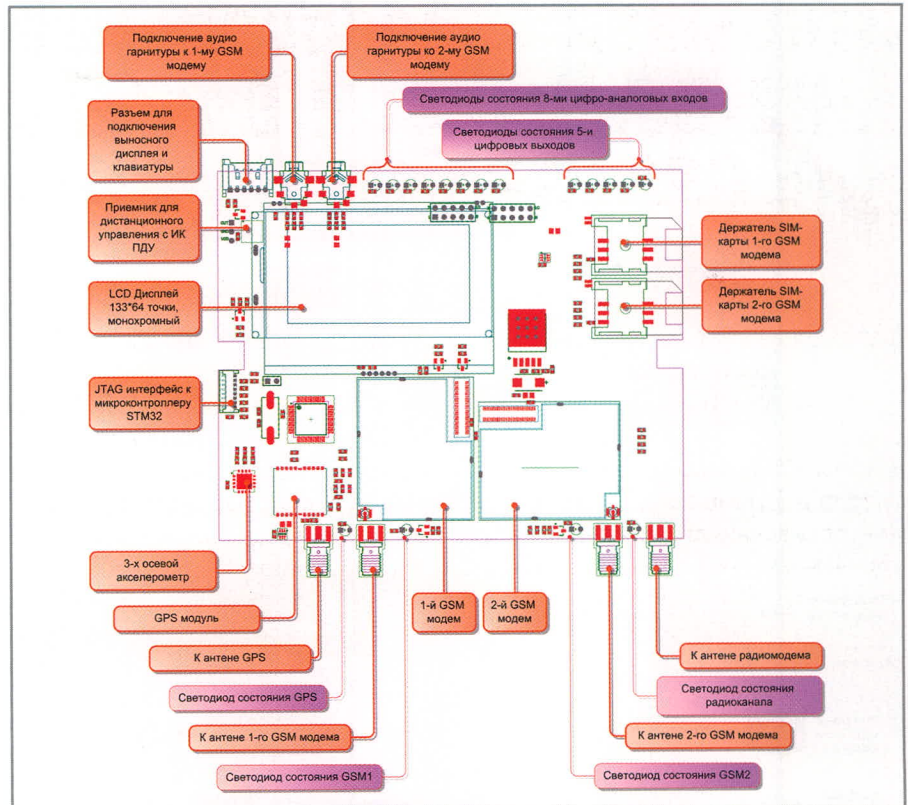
Подключение аудио гарнитуры к 1-му GSM модему

Подключение аудио гарнитуры ко 2-му GSM модему

Разъем для подключения выносного дисплея и клавиатуры

Светодиоды состояния 8-ми цифро-аналоговых входов

Светодиоды состояния 5-и цифровых выходов

Приемник для дистанционного управления с ИК ПДУ

Держатель SIM-карты 1-го GSM модема

LCD Дисплей 133*64 точки, монохромный

Держатель SIM-карты 2-го GSM модема

JTAG интерфейс к микроконтроллеру STM32

3-х осевой акселерометр

GPS модуль

1-й GSM модем

2-й GSM модем

К антенне GPS

К антенне радиомодема

Светодиод состояния GPS

Светодиод состояния радиоканала

К антенне 1-го GSM модема

К антенне 2-го GSM модема

Светодиод состояния GSM1

Светодиод состояния GSM2